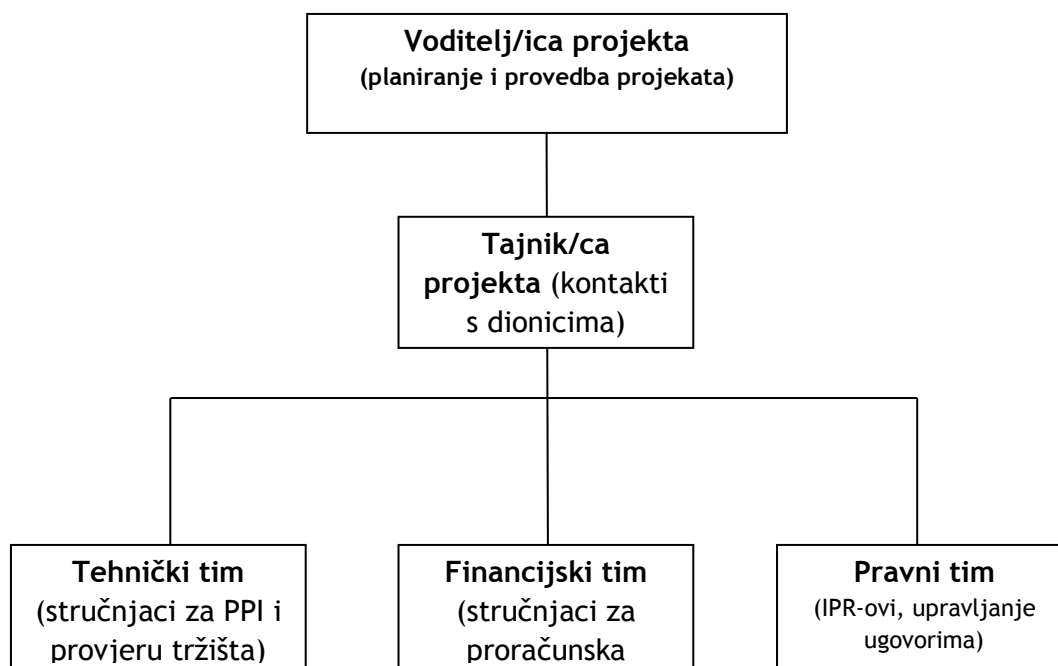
Voditelj/ica projekta
(planiranje i provedba projekata)

Tajnik/ca projekta (kontakti s dionicima)

Tehnički tim
(stručnjaci za PPI i provjeru tržišta)

Financijski tim
(stručnjaci za proračunska

Pravni tim
(IPR-ovi, upravljanje ugovorima)